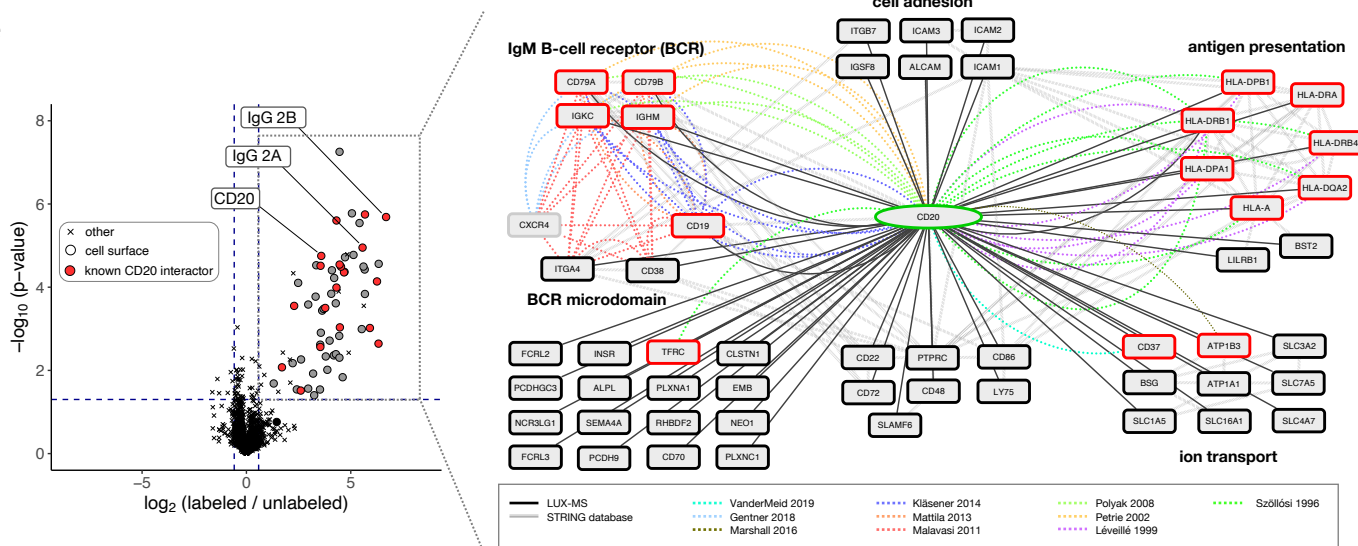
IgG 2B
IgG 2A
CD20
× other
cell surface
known CD20 interactor
8
6
4
2
0
−log$_{10}$ (p−value)
−5
0
5
log$_2$ (labeled / unlabeled)

cell adhesion
IgM B-cell receptor (BCR)
antigen presentation
ITGB7
ICAM3
ICAM2
IGSF8
ALCAM
ICAM1
CD79A
CD79B
IGKC
IGHM
HLA-DPB1
HLA-DRA
HLA-DRB1
HLA-DRB4
HLA-DPA1
HLA-DQA2
HLA-A
CXCR4
CD19
CD20
BST2
LILRB1
ITGA4
CD38
BCR microdomain
FCRL2
INSR
TFRC
CLSTN1
PCDHGC3
ALPL
PLXNA1
EMB
NCR3LG1
SEMA4A
RHBDF2
NEO1
FCRL3
PCDH9
CD70
PLXNC1
CD22
PTPRC
CD86
CD72
CD48
LY75
SLAMF6
CD37
ATP1B3
SLC3A2
BSG
ATP1A1
SLC7A5
SLC1A5
SLC16A1
SLC4A7
ion transport

LUX-MS
STRING database
VanderMeid 2019
Gentner 2018
Marshall 2016
Kläsener 2014
Mattila 2013
Malavasi 2011
Polyak 2008
Petrie 2002
Léveillé 1999
Szöllósi 1996